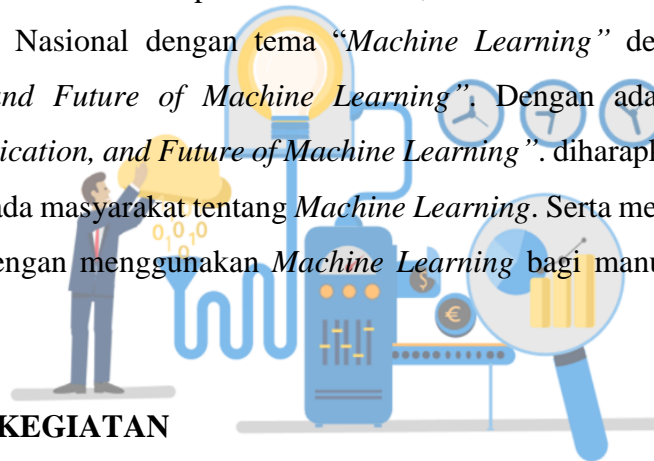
Nasional dengan tema "*Machine Learning"* de
*nd Future of Machine Learning"*. Dengan ada
*ication, and Future of Machine Learning"*. diharapk
uda masyarakat tentang *Machine Learning*. Serta me
engan menggunakan *Machine Learning* bagi manu

0,0,0

KEGIATAN